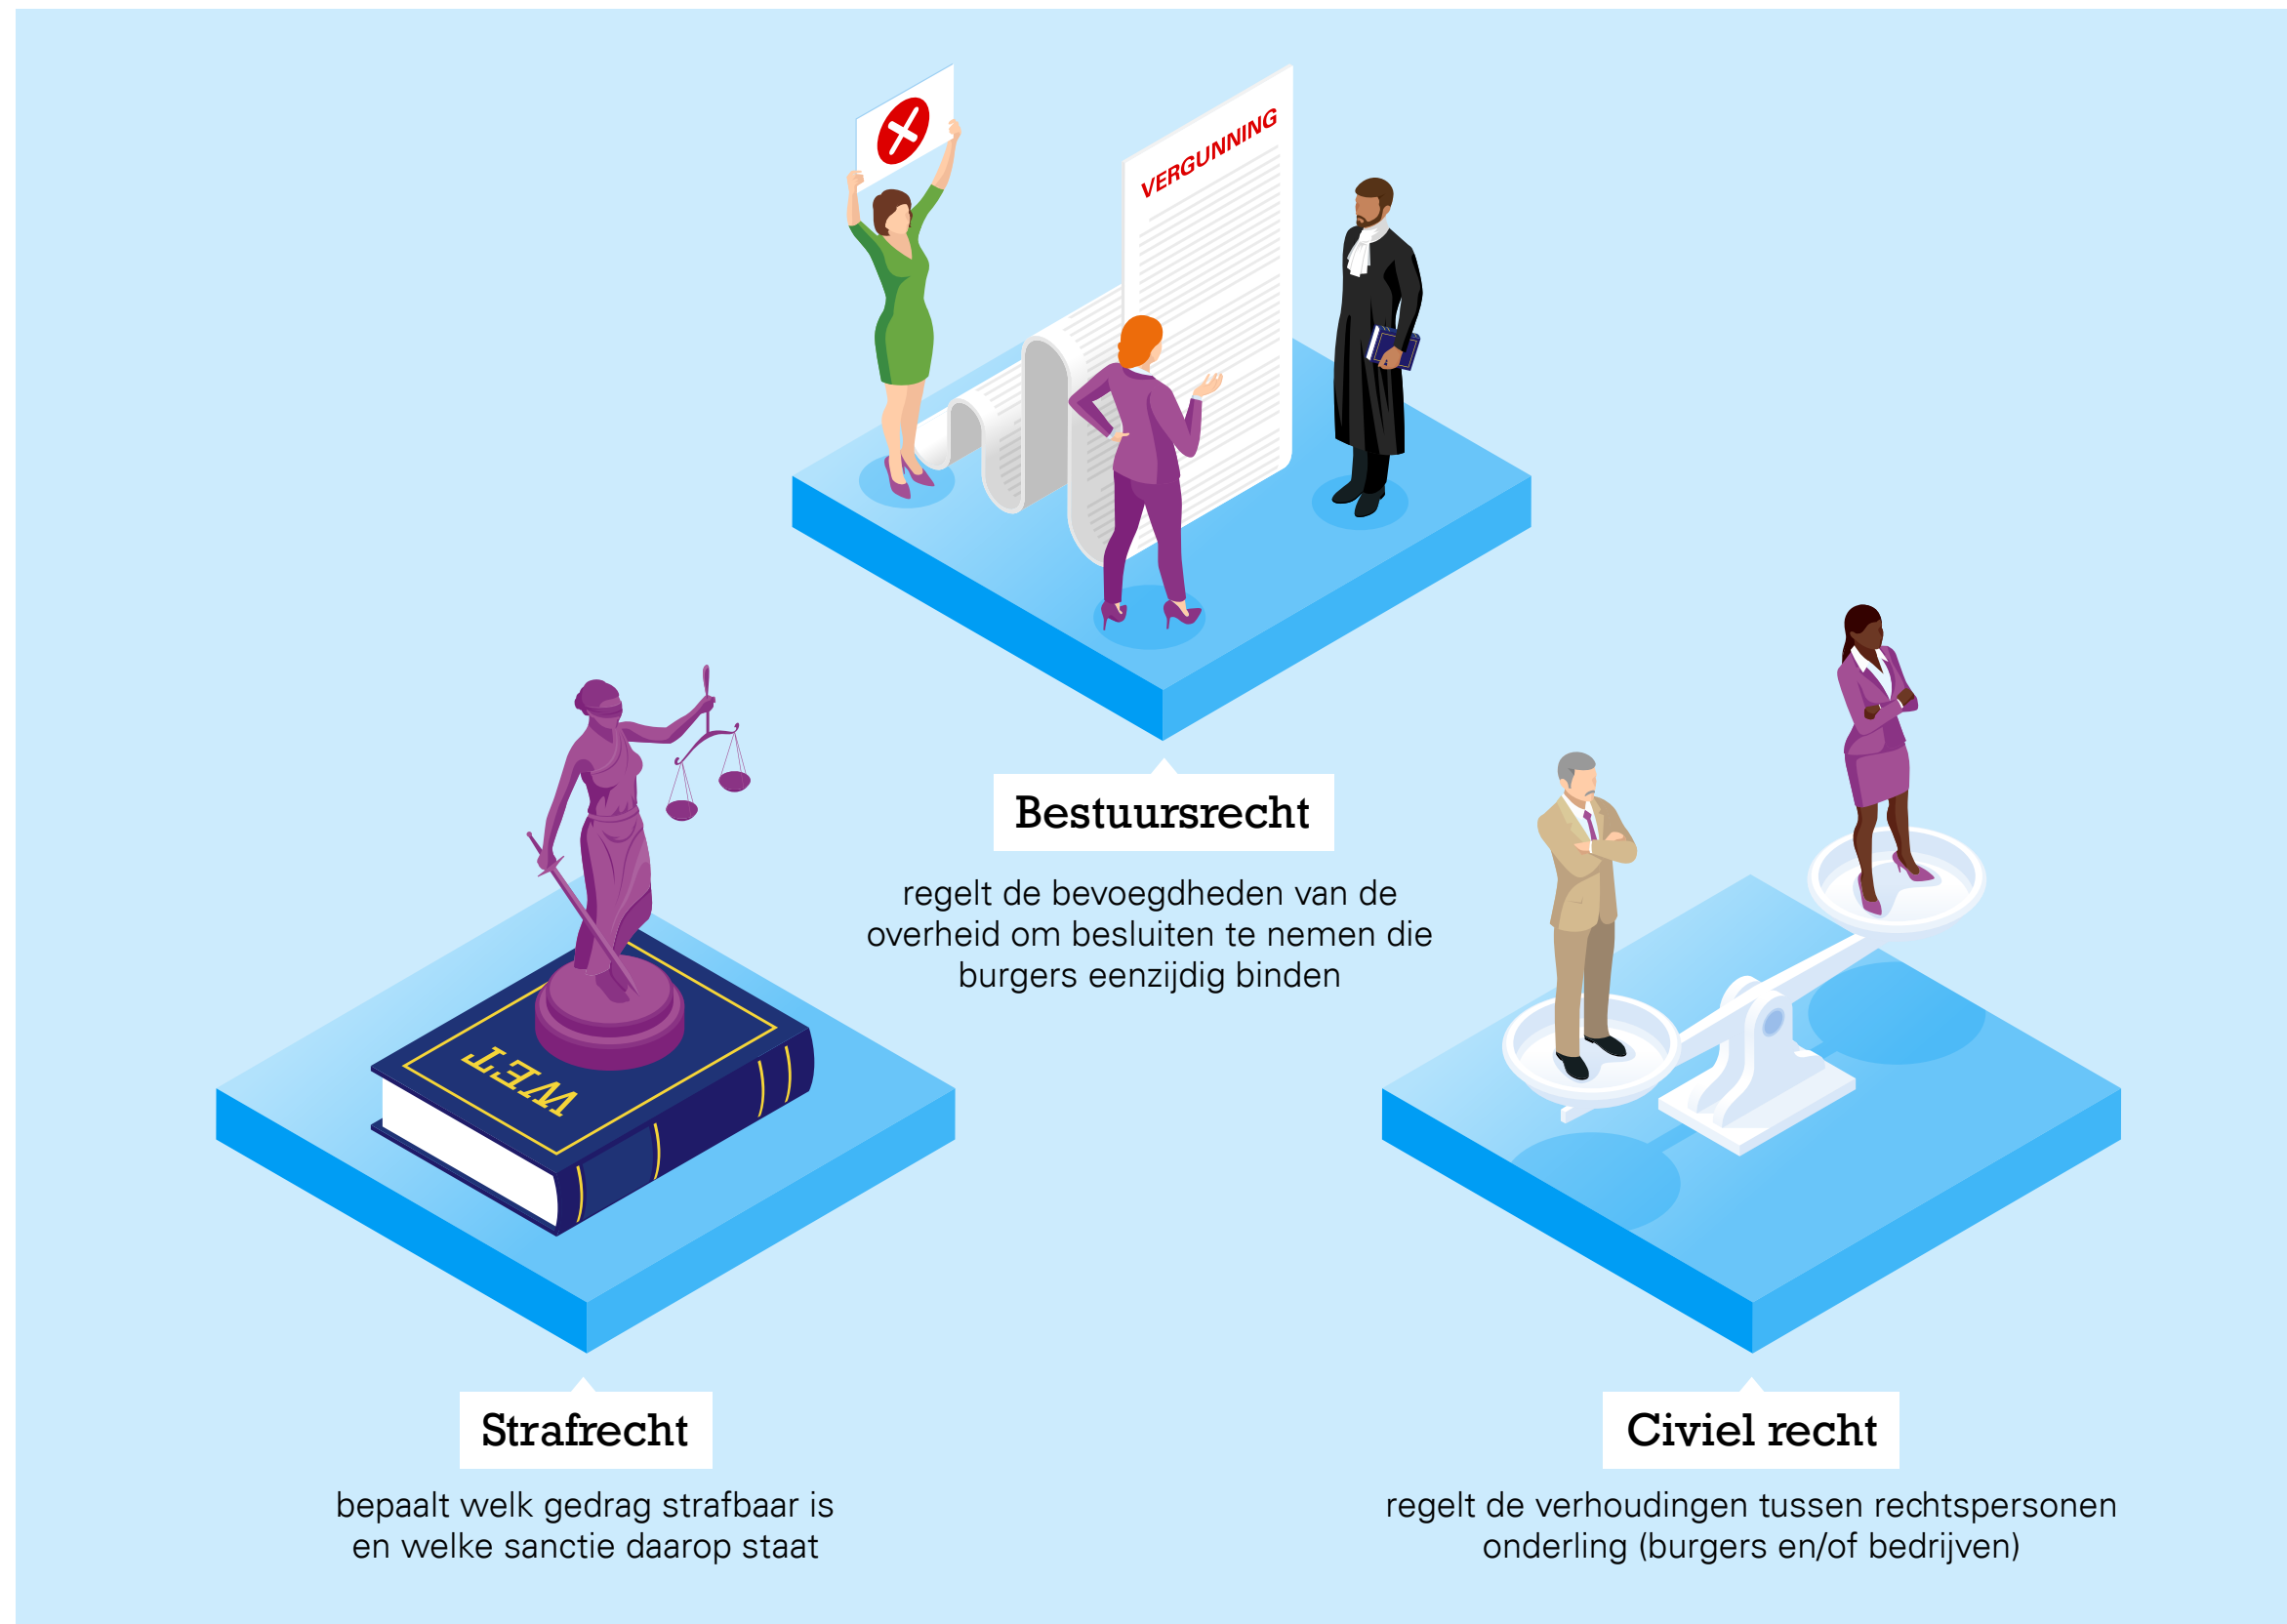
VERGUNNING

Bestuursrecht

regelt de bevoegdheden van de overheid om besluiten te nemen die burgers eenzijdig binden

WET

Strafrecht

bepaalt welk gedrag strafbaar is en welke sanctie daarop staat

Civiel recht

regelt de verhoudingen tussen rechtspersonen onderling (burgers en/of bedrijven)